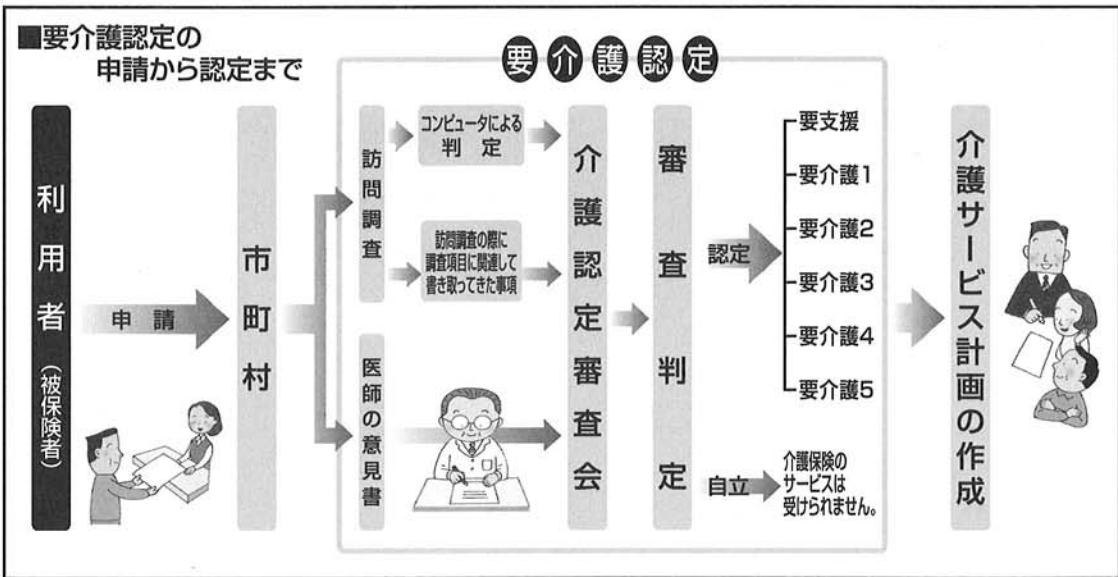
■要介護認定の申請から認定まで

要介護認定

利用者（被保険者）

申請

市町村

訪問調査

コンピュータによる判定

訪問調査の際に調査項目に関連して書き取ってきた事項

医師の意見書

介護認定審査会

審査判定

認定

要支援
要介護1
要介護2
要介護3
要介護4
要介護5

自立

介護保険のサービスは受けられません。

介護サービス計画の作成